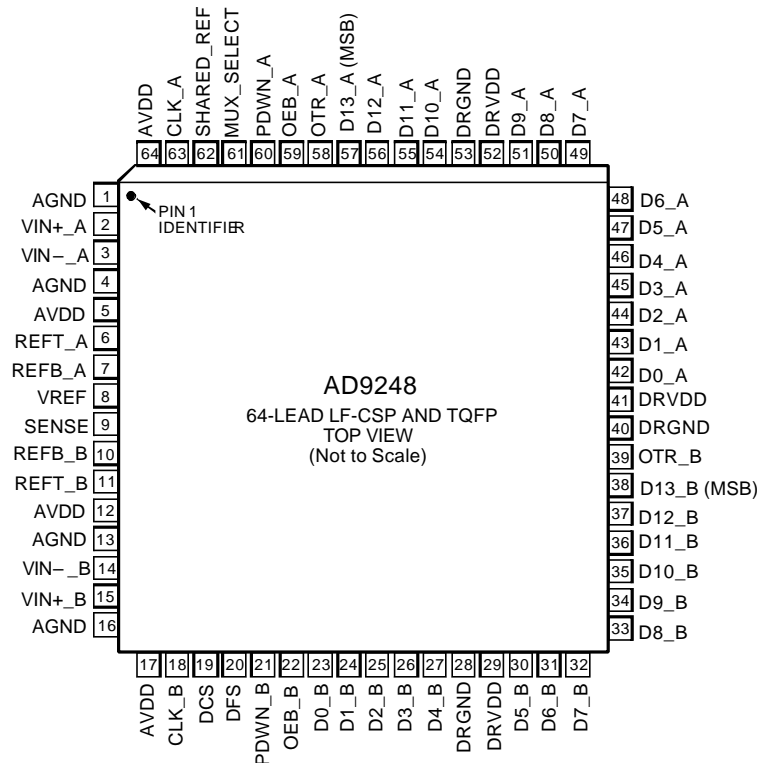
AVDD 64
CLK_A 63
SHARED_REF 62
MUX_SELECT 61
PDWN_A 60
OEB_A 59
OTR_A 58
D13_A (MSB) 57
D12_A 56
D11_A 55
D10_A 54
DRGND 53
DRVDD 52
D9_A 51
D8_A 50
D7_A 49

AGND 1
VIN+_A 2
VIN−_A 3
AGND 4
AVDD 5
REFT_A 6
REFB_A 7
VREF 8
SENSE 9
REFB_B 10
REFT_B 11
AVDD 12
AGND 13
VIN−_B 14
VIN+_B 15
AGND 16

PIN 1 IDENTIFIER

AD9248
64-LEAD LF-CSP AND TQFP
TOP VIEW
(Not to Scale)

48 D6_A
47 D5_A
46 D4_A
45 D3_A
44 D2_A
43 D1_A
42 D0_A
41 DRVDD
40 DRGND
39 OTR_B
38 D13_B (MSB)
37 D12_B
36 D11_B
35 D10_B
34 D9_B
33 D8_B

17 AVDD
18 CLK_B
19 DCS
20 DFS
21 PDWN_B
22 OEB_B
23 D0_B
24 D1_B
25 D2_B
26 D3_B
27 D4_B
28 DRGND
29 DRVDD
30 D5_B
31 D6_B
32 D7_B